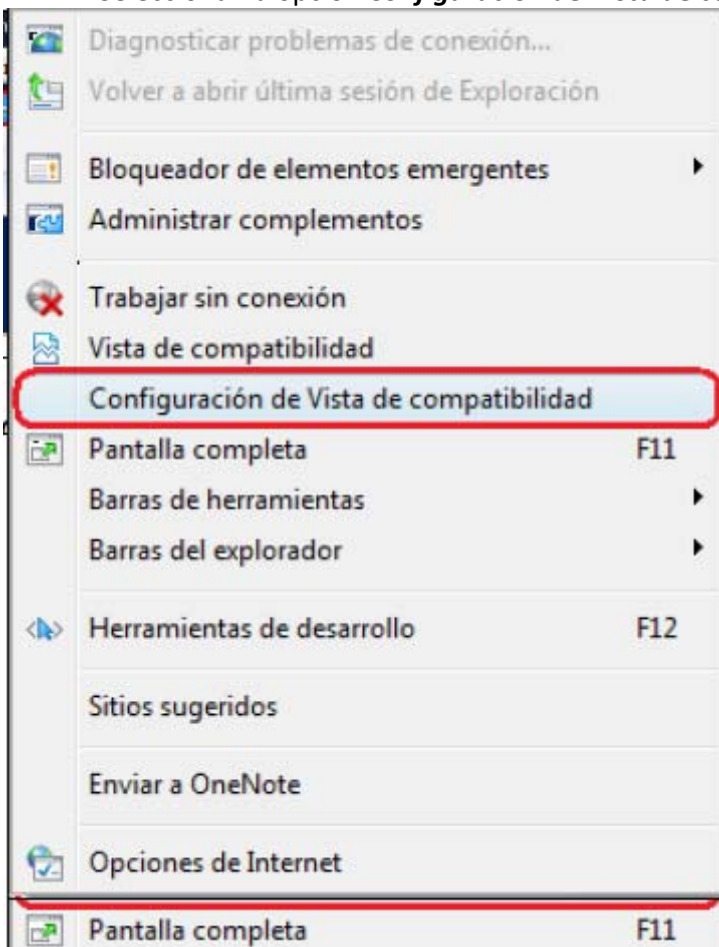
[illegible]

Diagnosticar problemas de conexión...
Volver a abrir última sesión de Exploración

Bloqueador de elementos emergentes
Administrar complementos

Trabajar sin conexión
Vista de compatibilidad
Configuración de Vista de compatibilidad
Pantalla completa F11
Barras de herramientas
Barras del explorador

Herramientas de desarrollo F12

Sitios sugeridos

Enviar a OneNote

Opciones de Internet

Pantalla completa F11